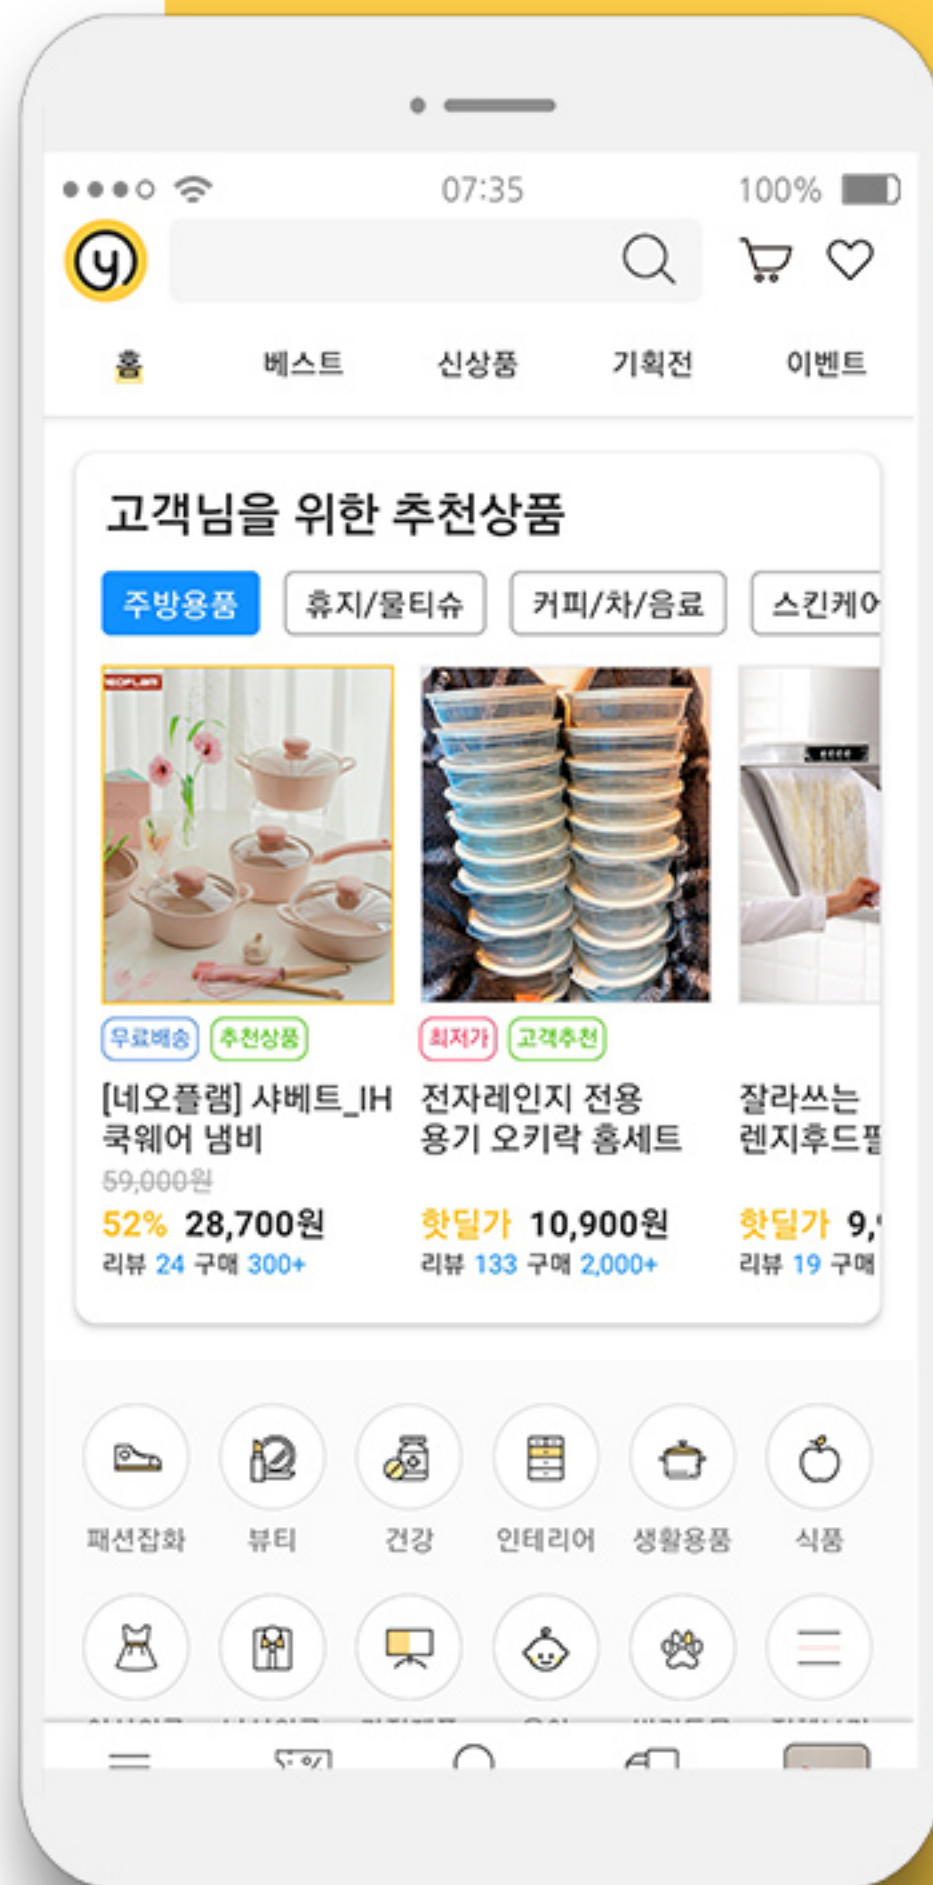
07:35 100%

홈 베스트 신상품 기획전 이벤트

고객님을 위한 추천상품

주방용품 휴지/물티슈 커피/차/음료 스킨케어

무료배송 추천상품
[네오플램] 샤베트_IH 쿡웨어 냄비
59,000원
52% 28,700원
리뷰 24 구매 300+

최저가 고객추천
전자레인지 전용 용기 오키락 홈세트
핫딜가 10,900원
리뷰 133 구매 2,000+

잘라쓰는 렌지후드필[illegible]
핫딜가 9,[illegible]
리뷰 19 구매

패션잡화 뷰티 건강 인테리어 생활용품 식품